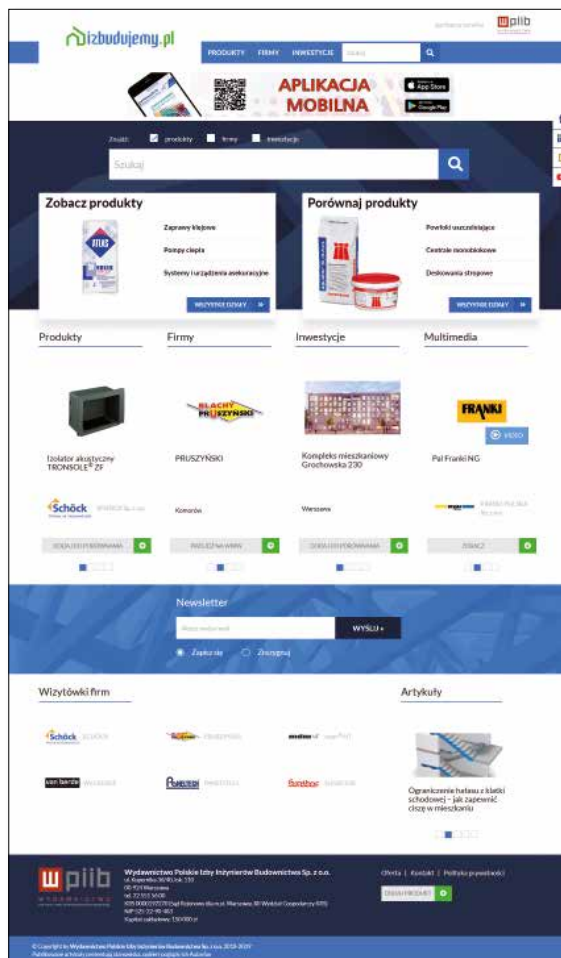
izbudujemy.pl

piib

PRODUKTY FIRMY INWESTYCJE Szukaj

APLIKACJA MOBILNA

App Store Google Play

Znajdź: produkty firmy inwestycje

Szukaj

Zobacz produkty

Zaprawy klejowe

Pompy ciepła

Systemy i urządzenia asekuracyjne

WSZYSTKIE DZIAŁY »

Porównaj produkty

Powłoki uszczelniające

Centrale monoblokowe

Deskowania stropowe

WSZYSTKIE DZIAŁY »

Produkty

Firmy

Inwestycje

Multimedia

Izolator akustyczny TRONSOLE® ZF

PRUSZYŃSKI

Kompleks mieszkaniowy Grochowska 230

Pal Franki NG

VIDEO

Schöck

Komorów

Warszawa

DODAJ DO PORÓWNANIA

WIZYTÓWKA WWW

DODAJ DO PORÓWNANIA

ZOBACZ

Newsletter

WYŚLIJ »

Zapisz się Zrezygnuj

Wizytówki firm

Schöck

Artykuły

Ograniczenie hałasu z klatki schodowej – jak zapewnić ciszę w mieszkaniu

Wydawnictwo Polskiej Izby Inżynierów Budownictwa Sp. z o.o.

Oferta | Kontakt | Polityka prywatności

© Copyright by Wydawnictwo Polskiej Izby Inżynierów Budownictwa Sp. z o.o. 2013-2020